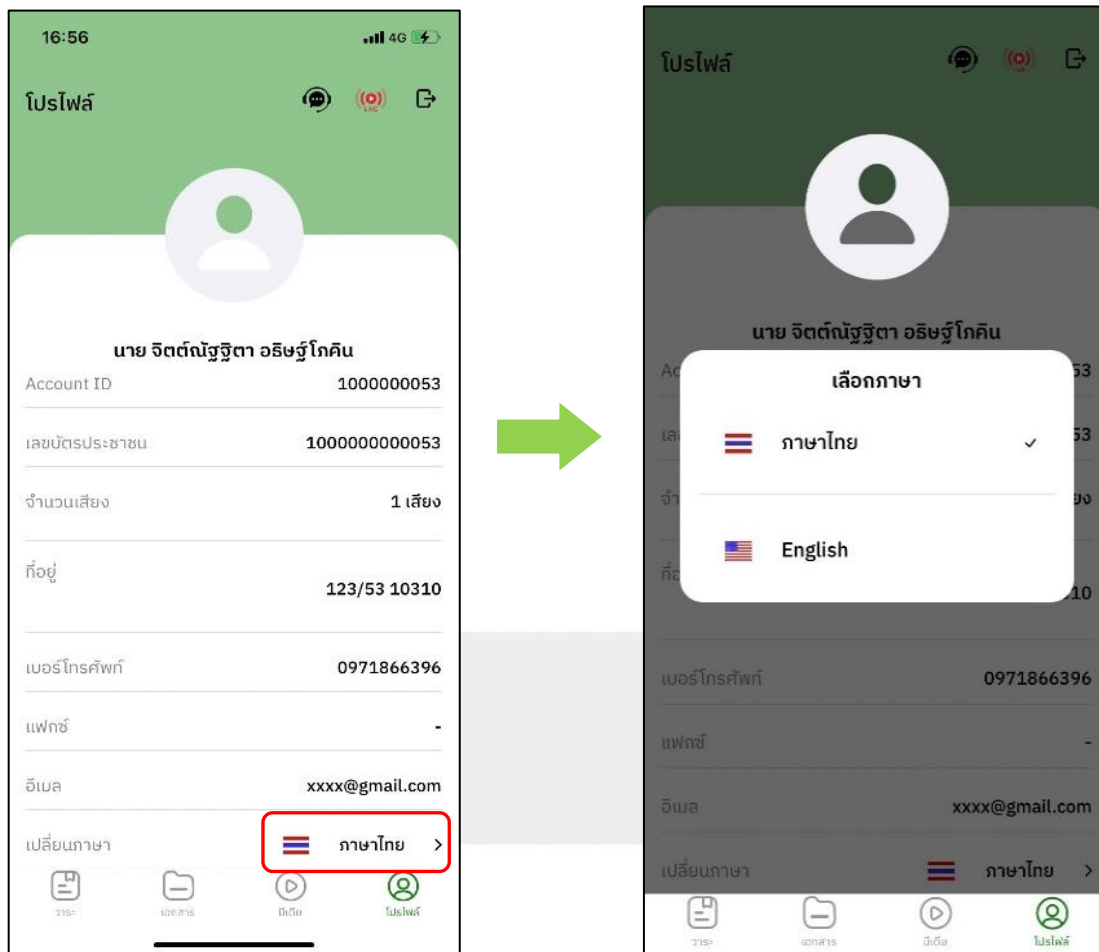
16:56

4G

โปรไฟล์

นาย จิตต์ณัฐฐิตา อธิษฐ์โภคิน

Account ID 1000000053

เลขบัตรประชาชน 1000000000053

จำนวนเสียง 1 เสียง

ที่อยู่ 123/53 10310

เบอร์โทรศัพท์ 0971866396

แฟกซ์ -

อีเมล xxxx@gmail.com

เปลี่ยนภาษา ภาษาไทย >

วาระ เอกสาร มีเดีย โปรไฟล์

โปรไฟล์

นาย จิตต์ณัฐฐิตา อธิษฐ์โภคิน

Ac 53

เล 53

จำ ยง

ที่อ 10

เลือกภาษา

ภาษาไทย ✓

English

เบอร์โทรศัพท์ 0971866396

แฟกซ์ -

อีเมล xxxx@gmail.com

เปลี่ยนภาษา ภาษาไทย >

วาระ เอกสาร มีเดีย โปรไฟล์